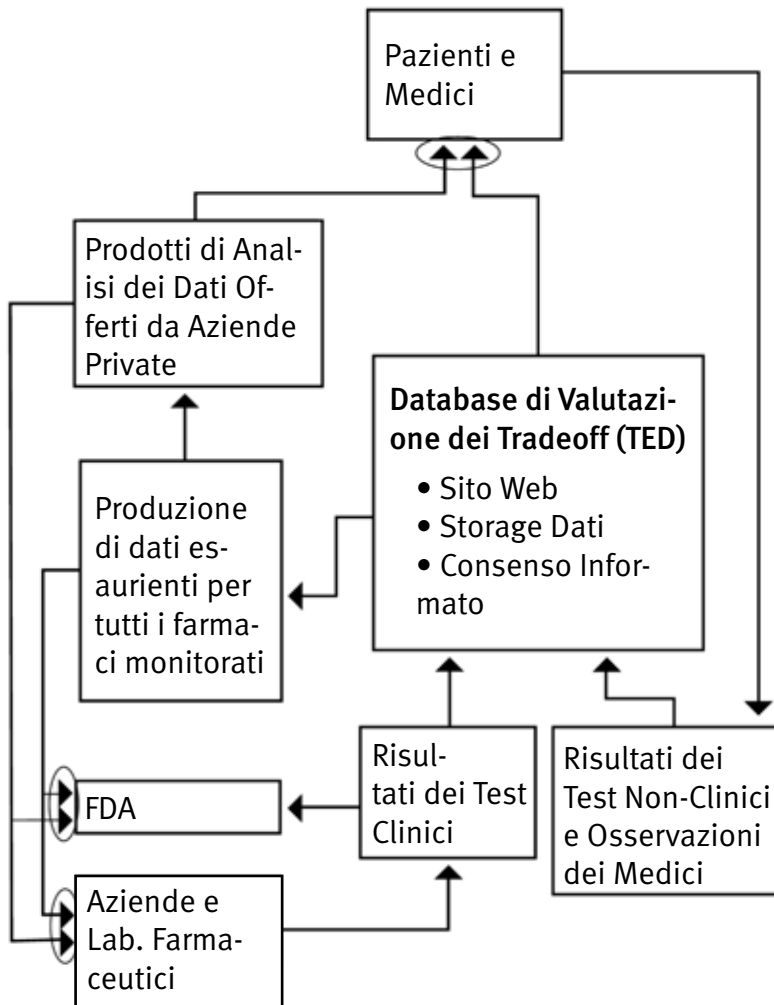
Pazienti e Medici

Prodotti di Analisi dei Dati Offerti da Aziende Private

Database di Valutazione dei Tradeoff (TED)
• Sito Web
• Storage Dati
• Consenso Informato

Produzione di dati esaurienti per tutti i farmaci monitorati

FDA

Risultati dei Test Clinici

Risultati dei Test Non-Clinici e Osservazioni dei Medici

Aziende e Lab. Farmaceutici